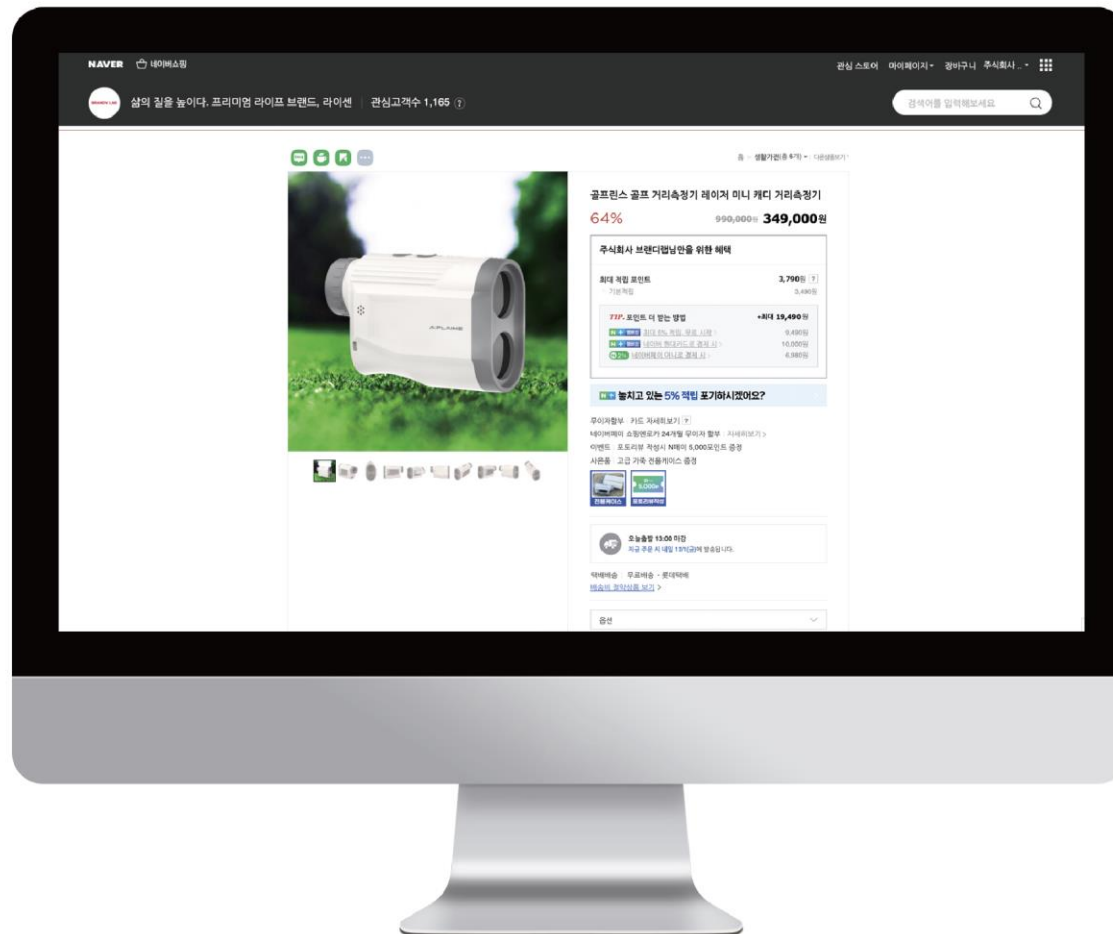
NAVER 네이버쇼핑

관심 스토어 마이페이지 장바구니 주식회사 ..

삶의 질을 높이다. 프리미엄 라이프 브랜드, 라이센 | 관심고객수 1,165 ?

검색어를 입력해보세요

홈 > 생활가전(총 6개) > 다운상품보기

골프린스 골프 거리측정기 레이저 미니 캐디 거리측정기

64% 990,000원 349,000원

주식회사 브랜디랩님만을 위한 혜택

최대 적립 포인트 3,790원 ?

기본적립 3,490원

TIP. 포인트 더 받는 방법 +최대 19,490원

최대 5% 적립, 무료 시작 9,490원

네이버 현대카드로 결제 시 10,000원

네이버페이 머니로 결제 시 6,980원

놓치고 있는 5% 적립 포기하시겠어요?

무이자할부 카드 자세히보기 ?

네이버페이 쇼핑앤포카 24개월 무이자 할부 자세히보기 >

이벤트 포토리뷰 작성시 N페이 5,000포인트 증정

사은품 고급 가죽 전용케이스 증정

전용케이스 포토리뷰작성

오늘출발 13:00 마감

지금 주문 시 내일 13일(금)에 발송됩니다.

택배배송 무료배송 · 롯데택배

배송비 절약상품 보기 >

옵션

A.FLAME